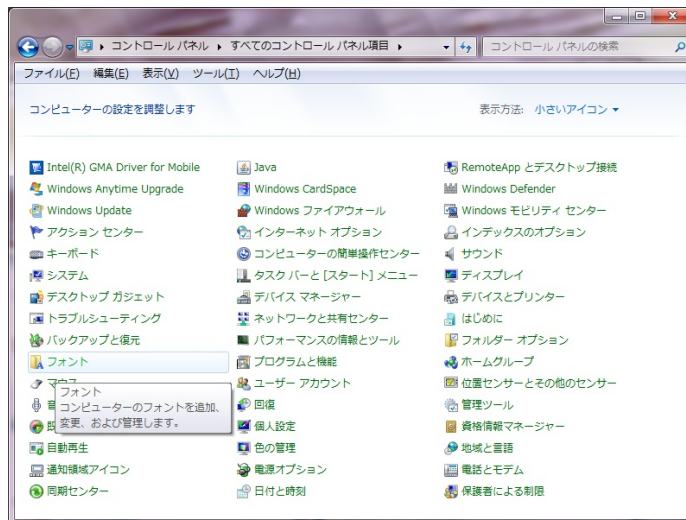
コントロール パネル ▸ すべてのコントロール パネル項目 ▸

コントロール パネルの検索

ファイル(F) 編集(E) 表示(V) ツール(T) ヘルプ(H)

コンピューターの設定を調整します

表示方法: 小さいアイコン ▾

Intel(R) GMA Driver for Mobile
Windows Anytime Upgrade
Windows Update
アクション センター
キーボード
システム
デスクトップ ガジェット
トラブルシューティング
バックアップと復元
フォント
マウ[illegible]
音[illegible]
既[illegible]
自動再生
通知領域アイコン
同期センター

フォント
コンピューターのフォントを追加、変更、および管理します。

Java
Windows CardSpace
Windows ファイアウォール
インターネット オプション
コンピューターの簡単操作センター
タスク バーと [スタート] メニュー
デバイス マネージャー
ネットワークと共有センター
パフォーマンスの情報とツール
プログラムと機能
ユーザー アカウント
回復
個人設定
色の管理
電源オプション
日付と時刻

RemoteApp とデスクトップ接続
Windows Defender
Windows モビリティ センター
インデックスのオプション
サウンド
ディスプレイ
デバイスとプリンター
はじめに
フォルダー オプション
ホームグループ
位置センサーとその他のセンサー
管理ツール
資格情報マネージャー
地域と言語
電話とモデム
保護者による制限